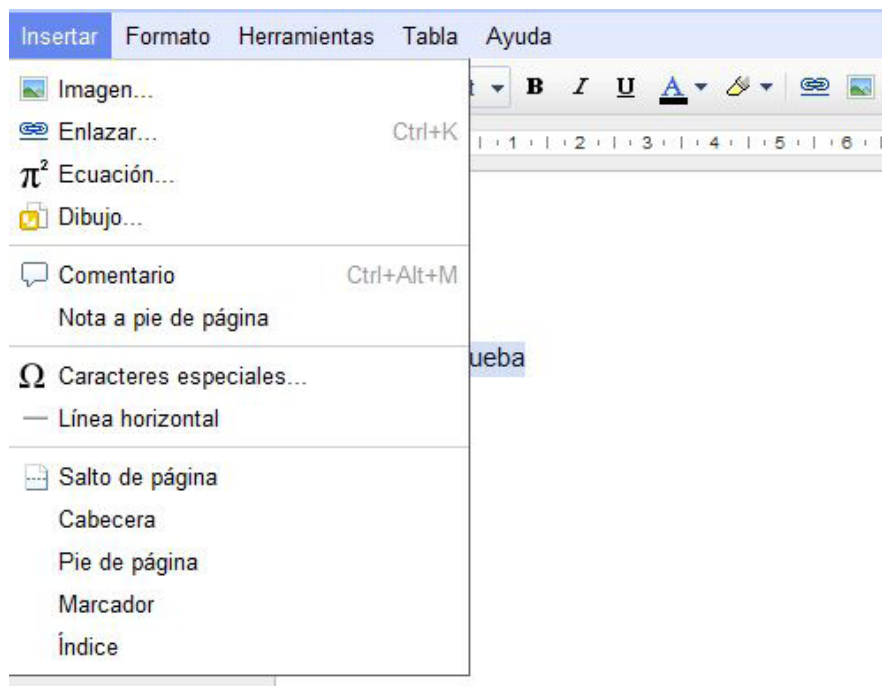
Insertar Formato Herramientas Tabla Ayuda

Imagen...
Enlazar... Ctrl+K
$\pi^2$ Ecuación...
Dibujo...

Comentario Ctrl+Alt+M
Nota a pie de página

$\Omega$ Caracteres especiales...
Línea horizontal

Salto de página
Cabecera
Pie de página
Marcador
Índice

B I U A

1 2 3 4 5 6

ueba